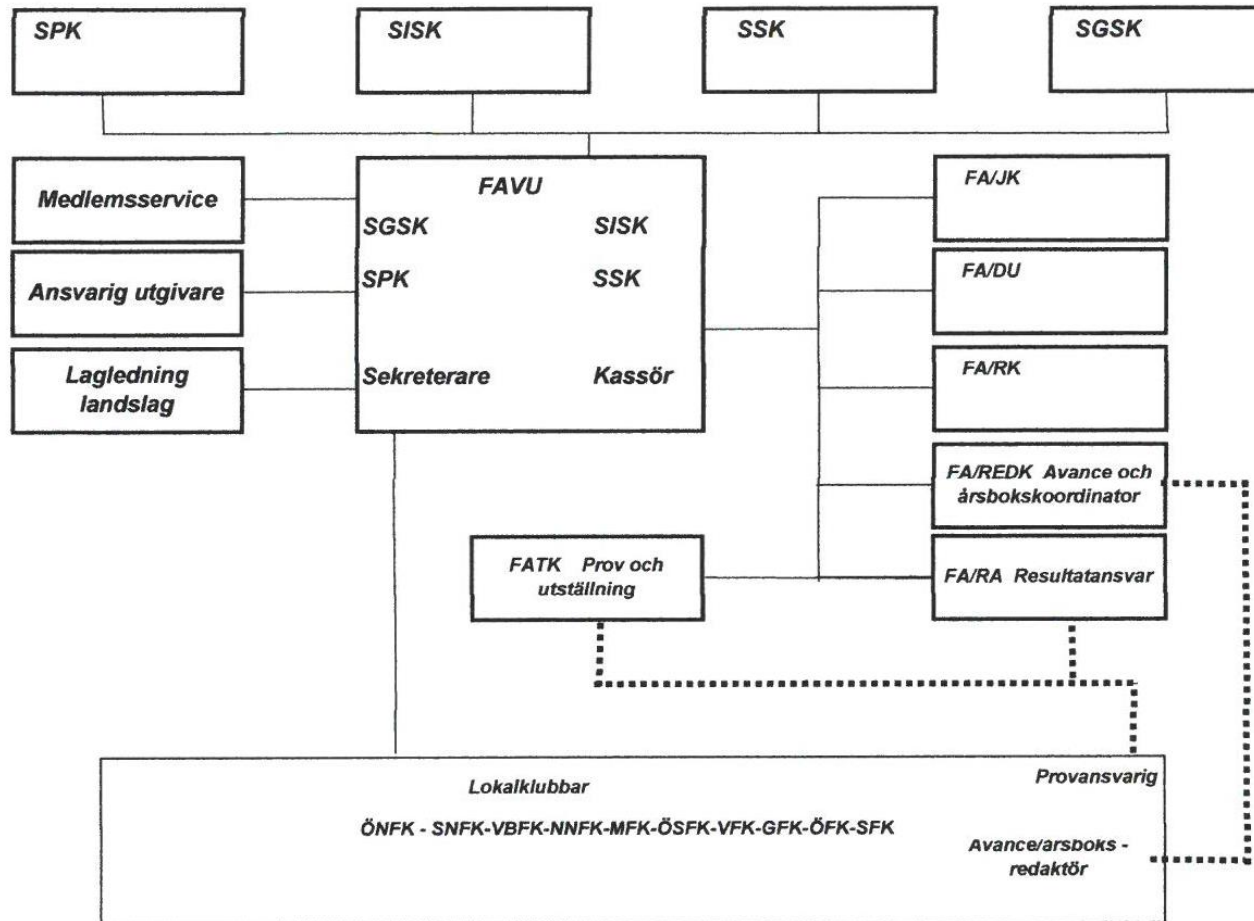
SPK

SISK

SSK

SGSK

Medlemsservice

Ansvarig utgivare

Lagledning landslag

FAVU

SGSK

SISK

SPK

SSK

Sekreterare

Kassör

FA/JK

FA/DU

FA/RK

FA/REDK Avance och årsbokskoordinator

FATK Prov och utställning

FA/RA Resultatansvar

Lokalklubbar

ÖNFK - SNFK-VBFK-NNFK-MFK-ÖSFK-VFK-GFK-ÖFK-SFK

Provansvarig

Avance/arsboks - redaktör